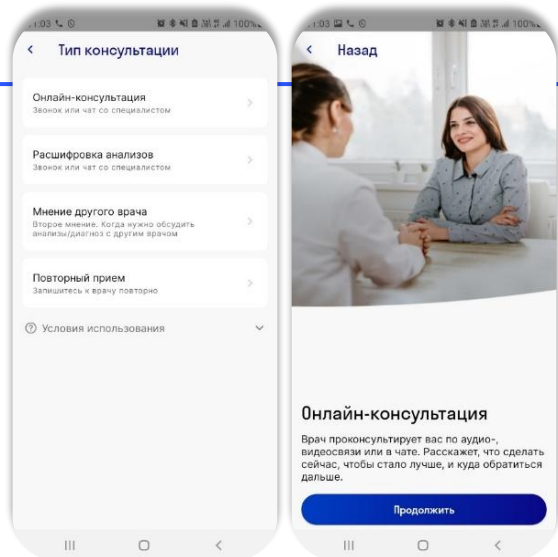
1:03 100%

< Тип консультации

Онлайн-консультация
Звонок или чат со специалистом

Расшифровка анализов
Звонок или чат со специалистом

Мнение другого врача
Второе мнение. Когда нужно обсудить анализы/диагноз с другим врачом

Повторный прием
Запишитесь к врачу повторно

Условия использования

1:03 100%

< Назад

Онлайн-консультация

Врач проконсультирует вас по аудио-, видеосвязи или в чате. Расскажет, что сделать сейчас, чтобы стало лучше, и куда обратиться дальше.

Продолжить